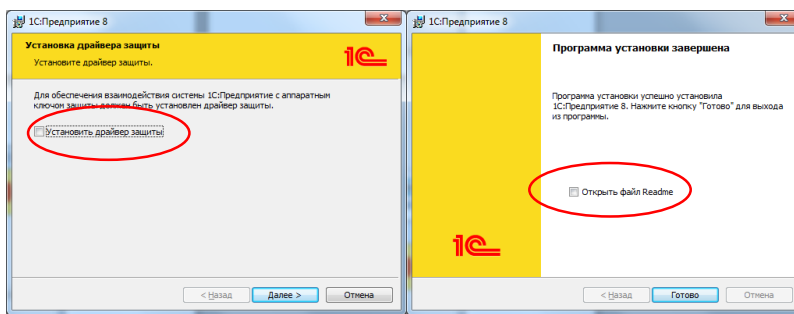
1С:Предприятие 8

Установка драйвера защиты
Установите драйвер защиты.

1С

Для обеспечения взаимодействия системы 1С:Предприятие с аппаратным ключом защиты должен быть установлен драйвер защиты.

Установить драйвер защиты

< Назад
Далее >
Отмена

1С:Предприятие 8

Программа установки завершена

Программа установки успешно установила 1С:Предприятие 8. Нажмите кнопку "Готово" для выхода из программы.

Открыть файл Readme

1С

< Назад
Готово
Отмена